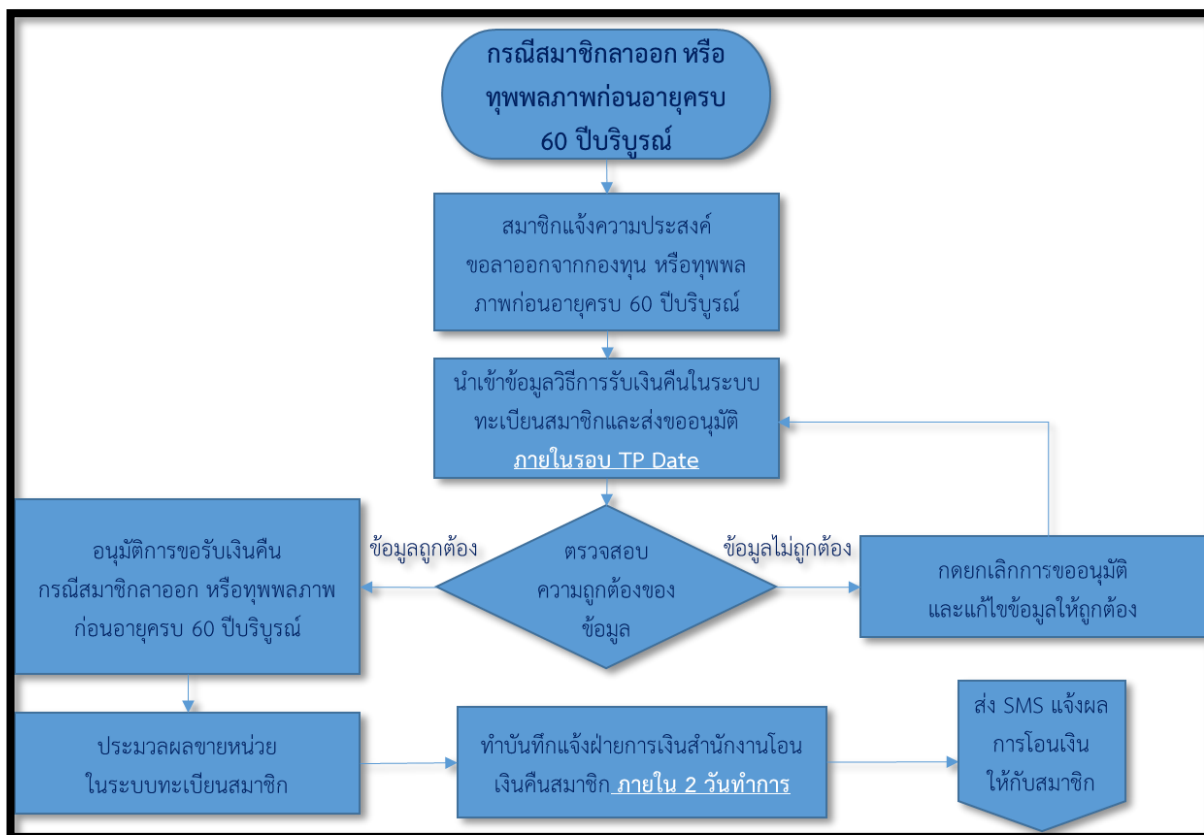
กรณีสมาชิกลาออก หรือทุพพลภาพก่อนอายุครบ 60 ปีบริบูรณ์

สมาชิกแจ้งความประสงค์ขอลาออกจากกองทุน หรือทุพพลภาพก่อนอายุครบ 60 ปีบริบูรณ์

นำเข้าข้อมูลวิธีการรับเงินคืนในระบบทะเบียนสมาชิกและส่งขออนุมัติ ภายในรอบ TP Date

ตรวจสอบความถูกต้องของข้อมูล

ข้อมูลถูกต้อง

ข้อมูลไม่ถูกต้อง

กดยกเลิกการขออนุมัติและแก้ไขข้อมูลให้ถูกต้อง

อนุมัติการขอรับเงินคืน กรณีสมาชิกลาออก หรือทุพพลภาพก่อนอายุครบ 60 ปีบริบูรณ์

ประมวลผลขายหน่วยในระบบทะเบียนสมาชิก

ทำบันทึกแจ้งฝ่ายการเงินสำนักงานโอนเงินคืนสมาชิก ภายใน 2 วันทำการ

ส่ง SMS แจ้งผลการโอนเงินให้กับสมาชิก